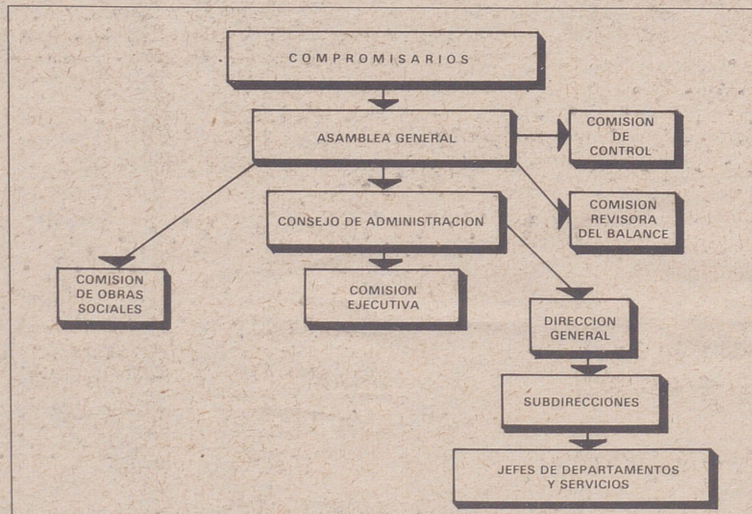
COMPROMISARIOS

ASAMBLEA GENERAL

COMISION DE CONTROL

CONSEJO DE ADMINISTRACION

COMISION REVISORA DEL BALANCE

COMISION DE OBRAS SOCIALES

COMISION EJECUTIVA

DIRECCION GENERAL

SUBDIRECCIONES

JEFES DE DEPARTAMENTOS Y SERVICIOS